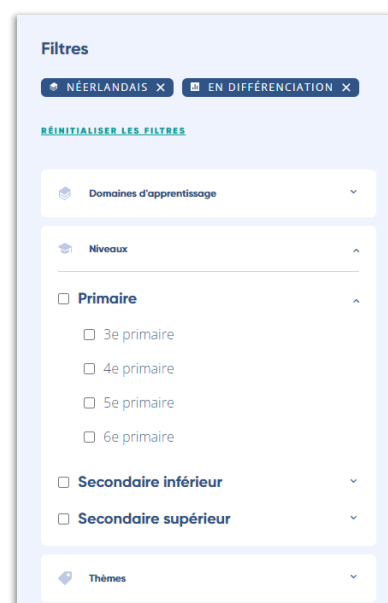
Filtres

NÉERLANDAIS ✕ EN DIFFÉRENCIATION ✕

RÉINITIALISER LES FILTRES

Domaines d'apprentissage

Niveaux

Primaire

3e primaire

4e primaire

5e primaire

6e primaire

Secondaire inférieur

Secondaire supérieur

Thèmes